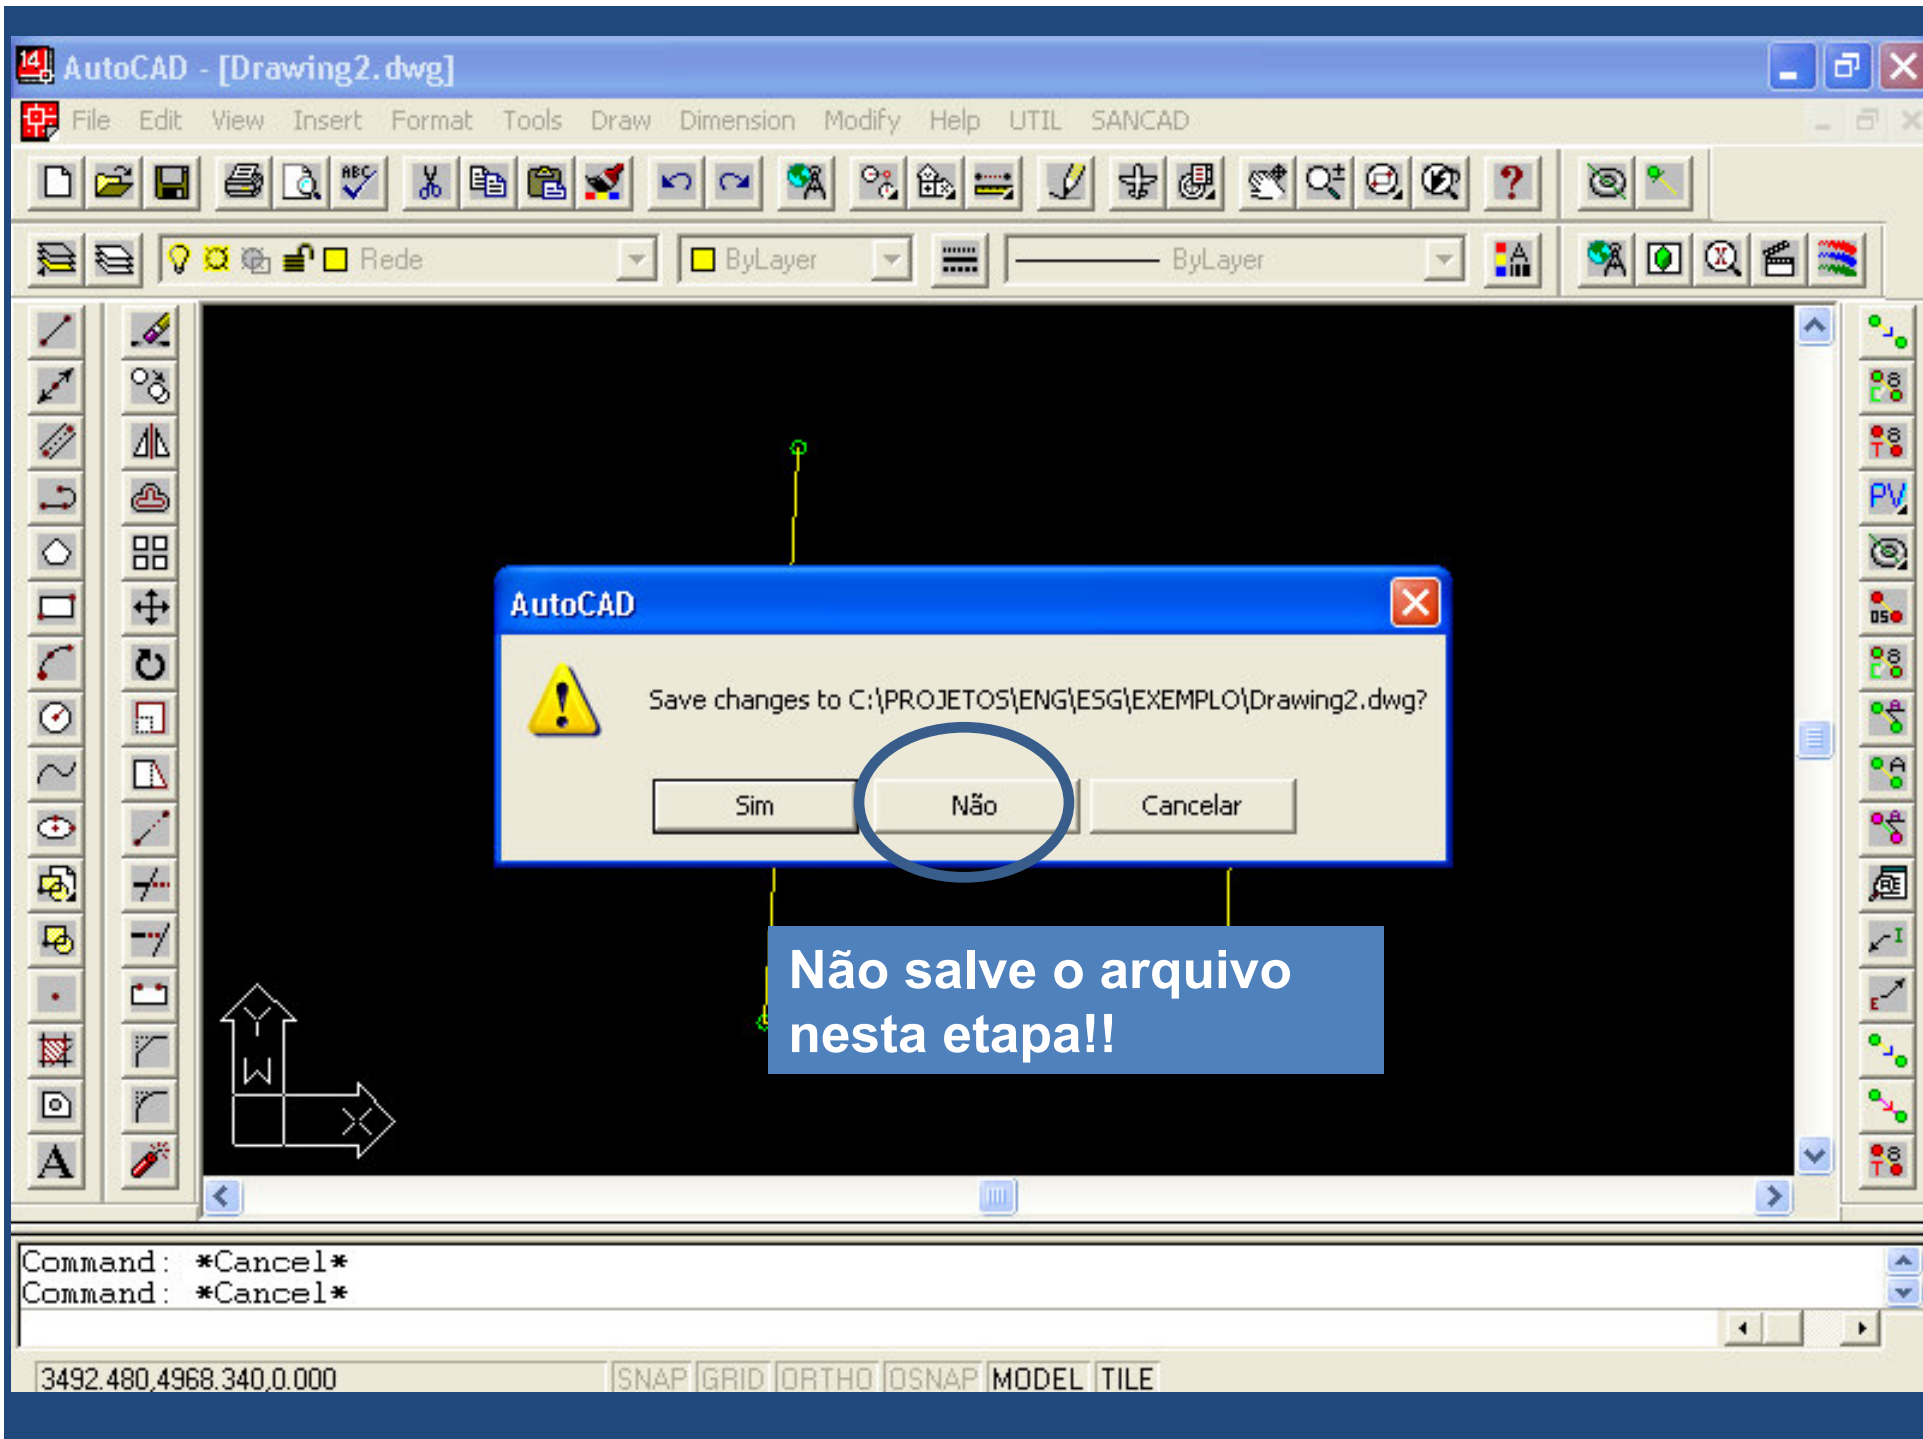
AutoCAD - [Drawing2.dwg]

File Edit View Insert Format Tools Draw Dimension Modify Help UTIL SANCAD

Rede

ByLayer

ByLayer

PV

AutoCAD

Save changes to C:\PROJETOS\ENG\ESG\EXEMPLO\Drawing2.dwg?

Sim Não Cancelar

Não salve o arquivo nesta etapa!!

Y

W

X

Command: *Cancel*
Command: *Cancel*

3492.480,4968.340,0.000 SNAP GRID ORTHO OSNAP MODEL TILE